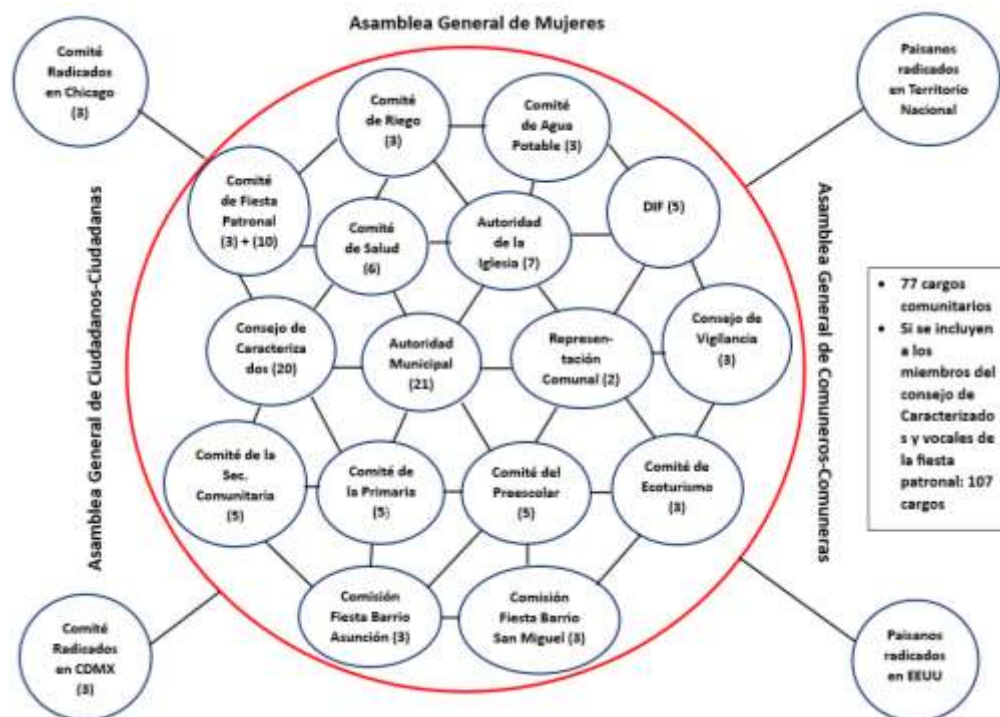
Asamblea General de Mujeres

Comité Radicados en Chicago (3)

Paisanos radicados en Territorio Nacional

Asamblea General de Ciudadanos-Ciudadanas

Asamblea General de Comuneros-Comuneras

Comité de Riego (3)

Comité de Agua Potable (3)

Comité de Fiesta Patronal (3) + (10)

Comité de Salud (6)

Autoridad de la Iglesia (7)

DIF (5)

Consejo de Caracterizados (20)

Autoridad Municipal (21)

Representación Comunal (2)

Consejo de Vigilancia (3)

Comité de la Sec. Comunitaria (5)

Comité de la Primaria (5)

Comité del Preescolar (5)

Comité de Ecoturismo (3)

Comisión Fiesta Barrio Asunción (3)

Comisión Fiesta Barrio San Miguel (3)

Comité Radicados en CDMX (3)

Paisanos radicados en EEUU

- 77 cargos comunitarios
- Si se incluyen a los miembros del consejo de Caracterizados y vocales de la fiesta patronal: 107 cargos